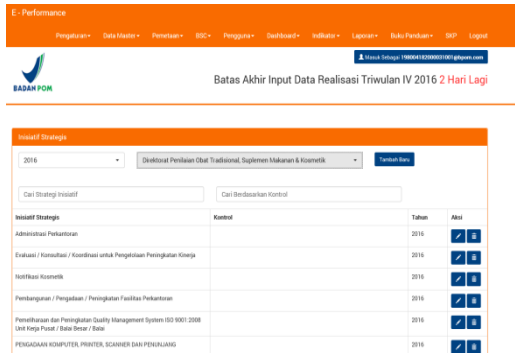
E - Performance

Pengaturan▾ Data Master▾ Pemetaan▾ BSC▾ Pengguna▾ Dashboard▾ Indikator▾ Laporan▾ Buku Panduan▾ SKP Logout

Masuk Sebagai: 198004182000031001@pom.com

BADAN POM

Batas Akhir Input Data Realisasi Triwulan IV 2016 2 Hari Lagi

Inisiatif Strategis

2016

Direktorat Penilaian Obat Tradisional, Suplemen Makanan & Kosmetik

Tambah Baru

Cari Strategi Inisiatif

Cari Berdasarkan Kontrol

| Inisiatif Strategis | Kontrol | Tahun | Aksi |
|---|---|---|---|
| Administrasi Perkantoran | | 2016 | |
| Evaluasi / Konsultasi / Koordinasi untuk Pengelolaan Peningkatan Kinerja | | 2016 | |
| Notifikasi Kosmetik | | 2016 | |
| Pembangunan / Pengadaan / Peningkatan Fasilitas Perkantoran | | 2016 | |
| Pemeliharaan dan Peningkatan Quality Management System ISO 9001:2008 Unit Kerja Pusat / Balai Besar / Balai | | 2016 | |
| PENGADAAN KOMPUTER, PRINTER, SCANNER DAN PENUNJANG | | 2016 | |